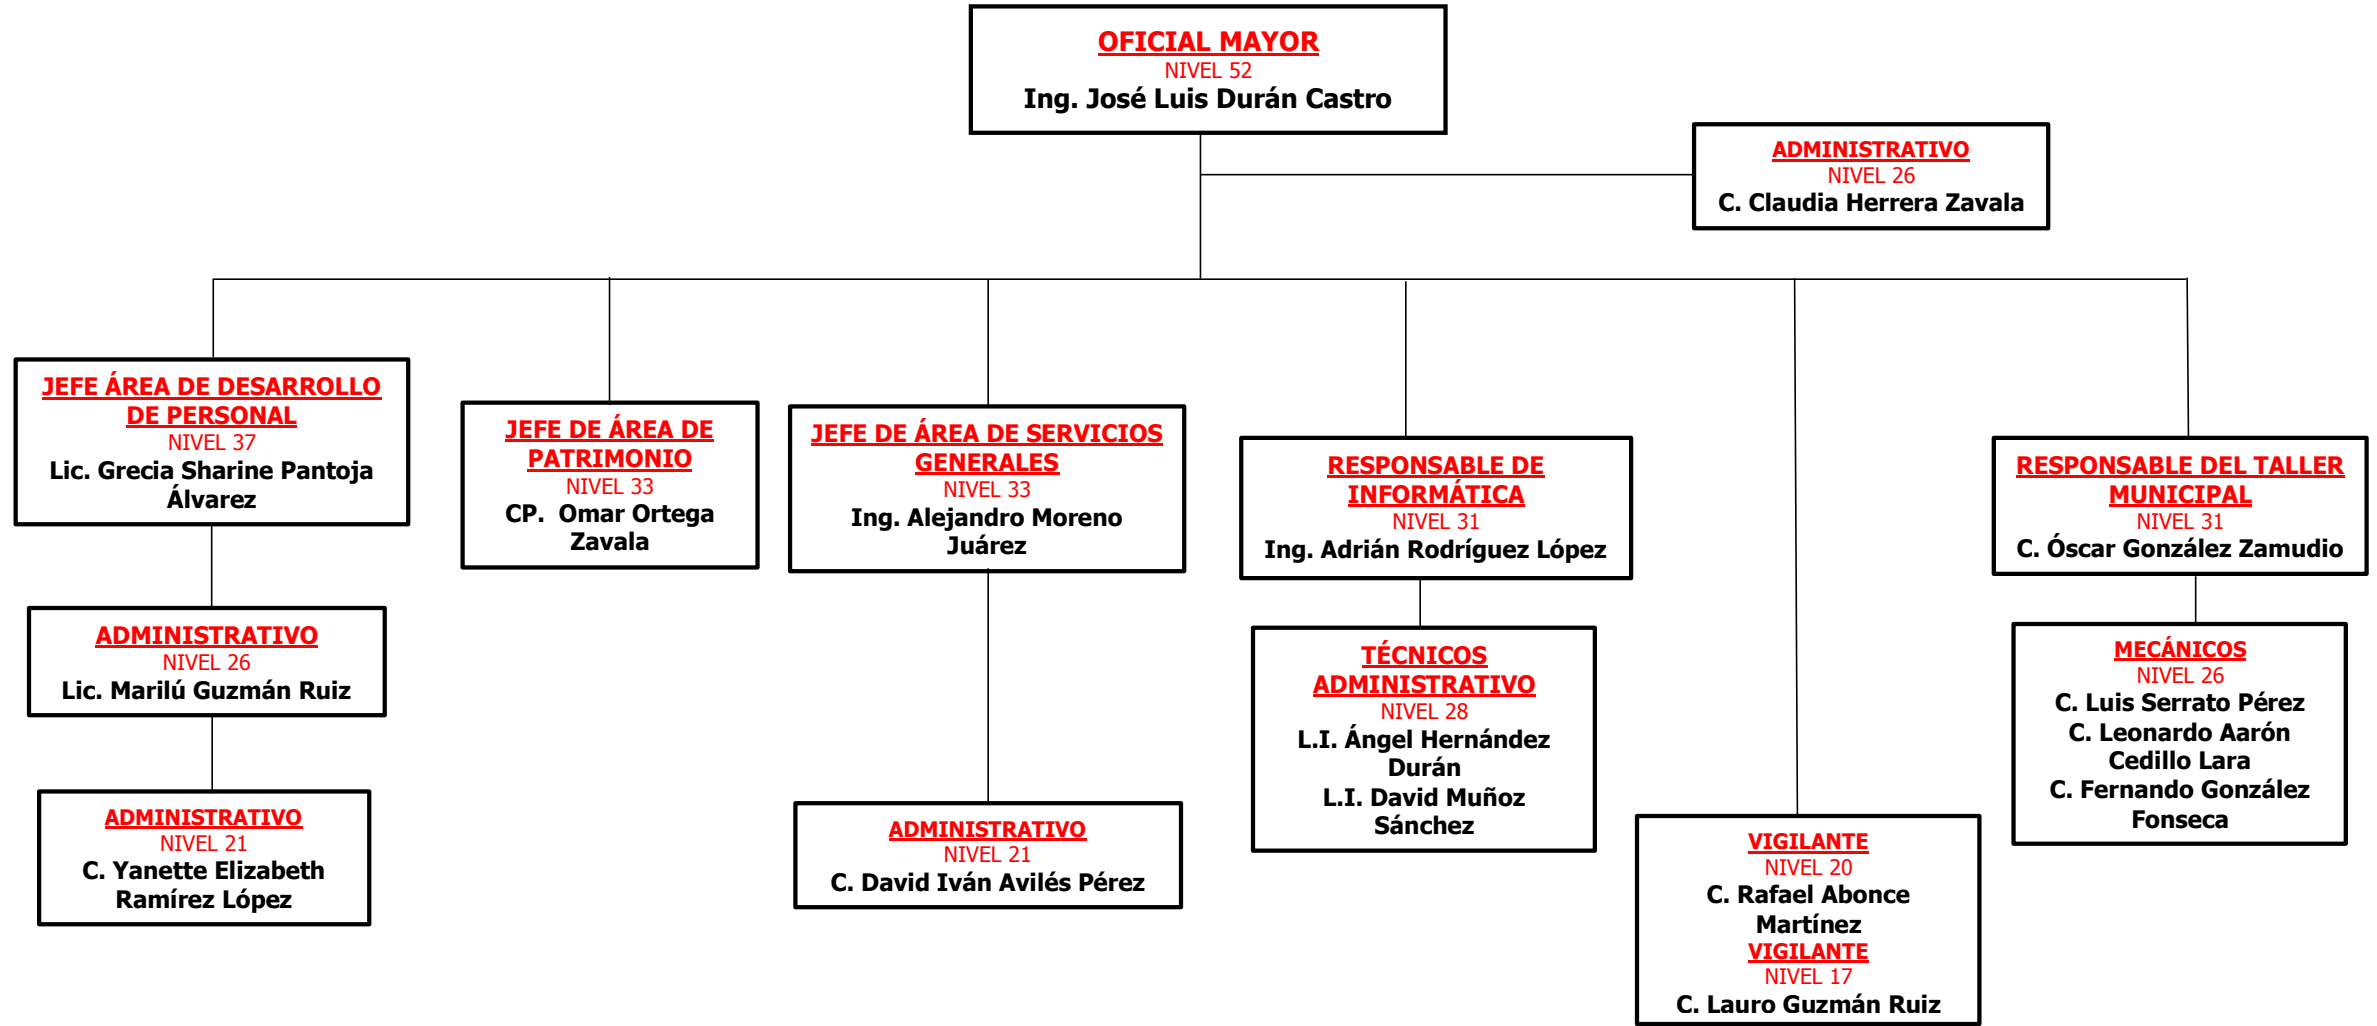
OFICIAL MAYOR
NIVEL 52
Ing. José Luis Durán Castro

ADMINISTRATIVO
NIVEL 26
C. Claudia Herrera Zavala

JEFE ÁREA DE DESARROLLO DE PERSONAL
NIVEL 37
Lic. Grecia Sharine Pantoja Álvarez

ADMINISTRATIVO
NIVEL 26
Lic. Marilú Guzmán Ruiz

ADMINISTRATIVO
NIVEL 21
C. Yanette Elizabeth Ramírez López

JEFE DE ÁREA DE PATRIMONIO
NIVEL 33
CP. Omar Ortega Zavala

JEFE DE ÁREA DE SERVICIOS GENERALES
NIVEL 33
Ing. Alejandro Moreno Juárez

ADMINISTRATIVO
NIVEL 21
C. David Iván Avilés Pérez

RESPONSABLE DE INFORMÁTICA
NIVEL 31
Ing. Adrián Rodríguez López

TÉCNICOS ADMINISTRATIVO
NIVEL 28
L.I. Ángel Hernández Durán
L.I. David Muñoz Sánchez

VIGILANTE
NIVEL 20
C. Rafael Abonce Martínez
VIGILANTE
NIVEL 17
C. Lauro Guzmán Ruiz

RESPONSABLE DEL TALLER MUNICIPAL
NIVEL 31
C. Óscar González Zamudio

MECÁNICOS
NIVEL 26
C. Luis Serrato Pérez
C. Leonardo Aarón Cedillo Lara
C. Fernando González Fonseca